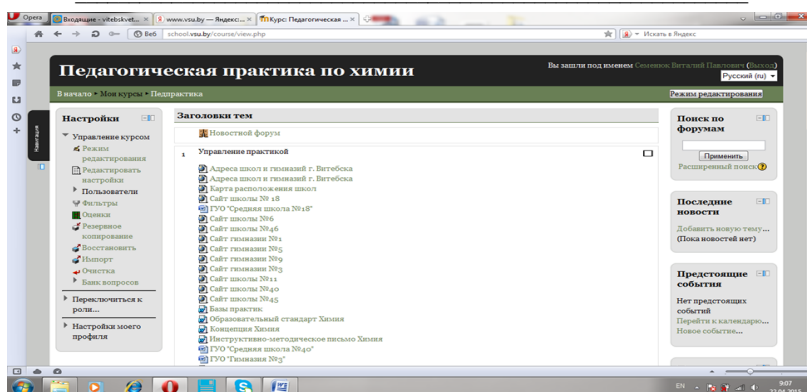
Opera | Входящие - vitebskvet... | www.vsu.by — Яндекс... | Курс: Педагогическая ...

Веб | school.vsu.by/course/view.php | Искать в Яндекс

Педагогическая практика по химии

Вы зашли под именем Семенюк Виталий Павлович (Выход)

Русский (ru)

В начало ▸ Мои курсы ▸ Педпрактика

Режим редактирования

Навигация

Настройки

Управление курсом
Режим редактирования
Редактировать настройки
Пользователи
Фильтры
Оценки
Резервное копирование
Восстановить
Импорт
Очистка
Банк вопросов

Переключиться к роли...

Настройки моего профиля

Заголовки тем

Новостной форум

1 Управление практикой

Адреса школ и гимназий г. Витебска
Адреса школ и гимназий г. Витебска
Карта расположения школ
Сайт школы № 18
ГУО "Средняя школа №18"
Сайт школы №6
Сайт школы №46
Сайт гимназии №1
Сайт гимназии №5
Сайт гимназии №9
Сайт гимназии №3
Сайт школы №11
Сайт школы №40
Сайт школы №45
Базы практик
Образовательный стандарт Химия
Концепция Химия
Инструктивно-методическое письмо Химия
ГУО "Средняя школа №40"
ГУО "Гимназия №3"

Поиск по форумам

Применить

Расширенный поиск

Последние новости

Добавить новую тему...
(Пока новостей нет)

Предстоящие события

Нет предстоящих событий
Перейти к календарю...
Новое событие...

EN 9:07